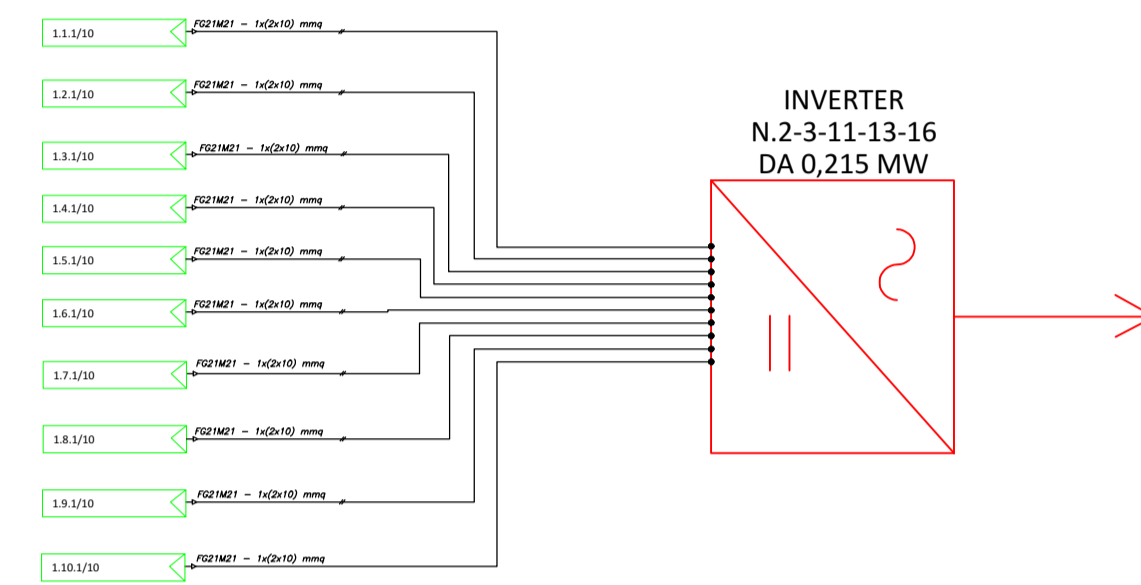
1.1.1/10
FG21M21 – 1x(2x10) mmq

1.2.1/10
FG21M21 – 1x(2x10) mmq

1.3.1/10
FG21M21 – 1x(2x10) mmq

1.4.1/10
FG21M21 – 1x(2x10) mmq

1.5.1/10
FG21M21 – 1x(2x10) mmq

1.6.1/10
FG21M21 – 1x(2x10) mmq

1.7.1/10
FG21M21 – 1x(2x10) mmq

1.8.1/10
FG21M21 – 1x(2x10) mmq

1.9.1/10
FG21M21 – 1x(2x10) mmq

1.10.1/10
FG21M21 – 1x(2x10) mmq

INVERTER
N.2-3-11-13-16
DA 0,215 MW